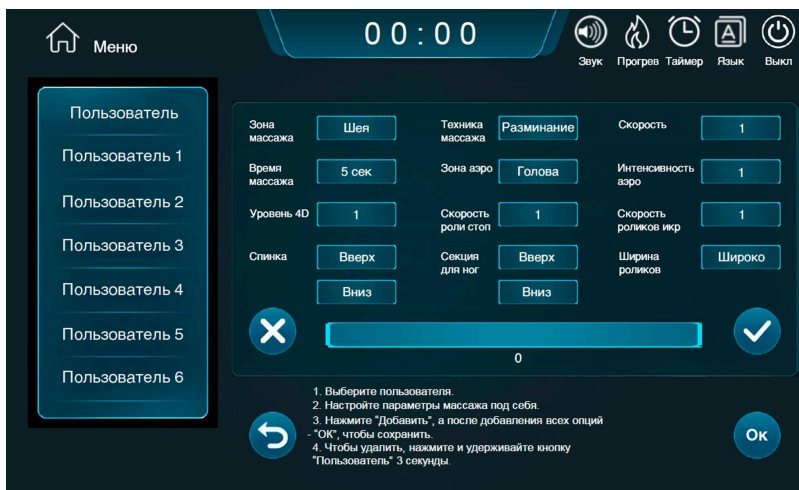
Меню

00:00

Звук Прогрев Таймер Язык Выкл

Пользователь
Пользователь 1
Пользователь 2
Пользователь 3
Пользователь 4
Пользователь 5
Пользователь 6

Зона массажа Шея
Техника массажа Разминание
Скорость 1
Время массажа 5 сек
Зона аэро Голова
Интенсивность аэро 1
Уровень 4D 1
Скорость роли стоп 1
Скорость роликов икр 1
Спинка Вверх Вниз
Секция для ног Вверх Вниз
Ширина роликов Широко

0

1. Выберите пользователя.
2. Настройте параметры массажа под себя.
3. Нажмите "Добавить", а после добавления всех опций - "OK", чтобы сохранить.
4. Чтобы удалить, нажмите и удерживайте кнопку "Пользователь" 3 секунды.

Ок